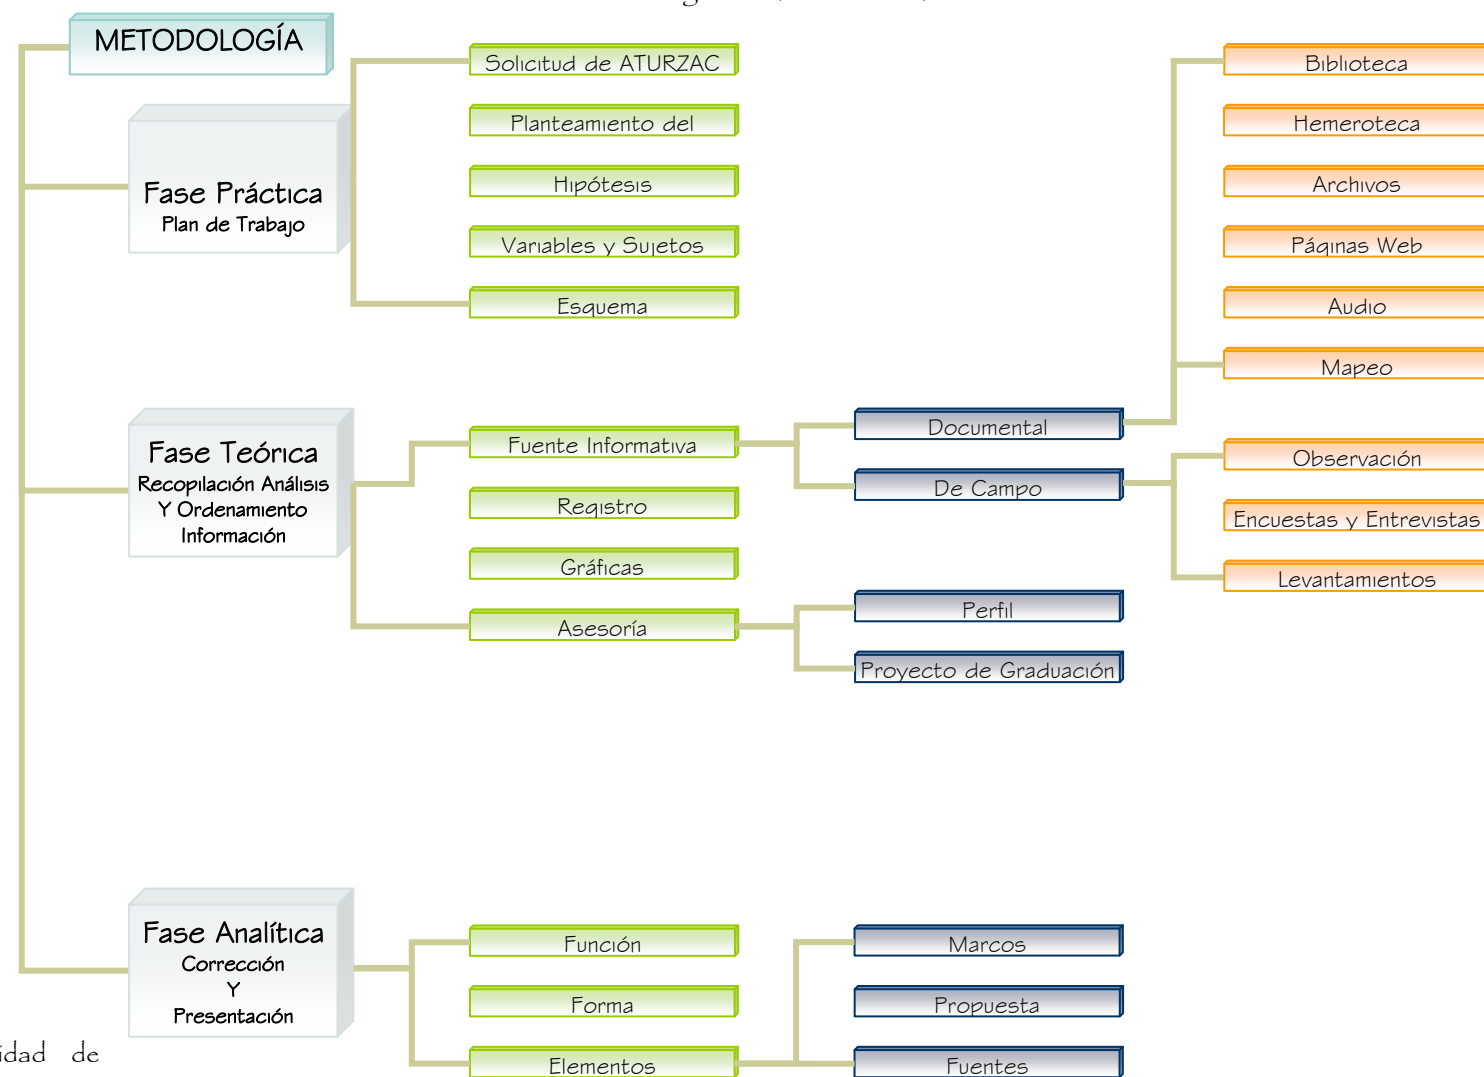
METODOLOGÍA

Fase Práctica
Plan de Trabajo

Solicitud de ATURZAC

Planteamiento del

Hipótesis

Variables y Sujetos

Esquema

Biblioteca

Hemeroteca

Archivos

Páginas Web

Audio

Mapeo

Fase Teórica
Recopilación Análisis Y Ordenamiento Información

Fuente Informativa

Registro

Gráficas

Asesoría

Documental

De Campo

Observación

Encuestas y Entrevistas

Levantamientos

Perfil

Proyecto de Graduación

Fase Analítica
Corrección
Y
Presentación

Función

Forma

Elementos

Marcos

Propuesta

Fuentes

idad de